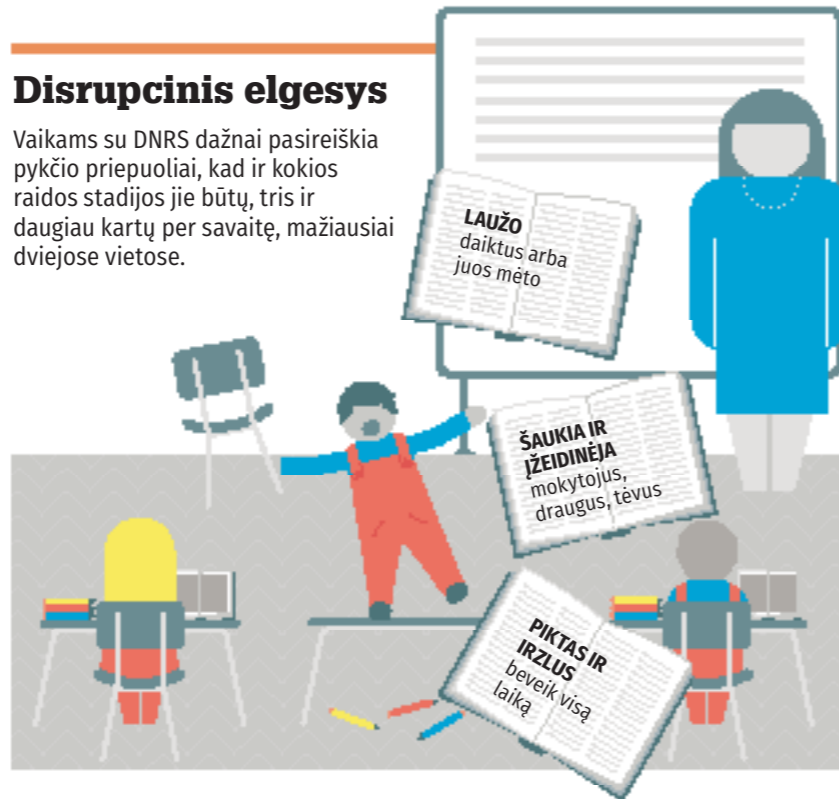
Disrupcinis elgesys

Vaikams su DNRS dažnai pasireiškia pykčio priepuoliai, kad ir kokios raidos stadijos jie būtų, tris ir daugiau kartų per savaitę, mažiausiai dviejose vietose.

LAUŽO daiktus arba juos mėto

ŠAUKIA IR ĮŽEIDINĖJA mokytojus, draugus, tėvus

PIKTAS IR IRZLUS beveik visą laiką